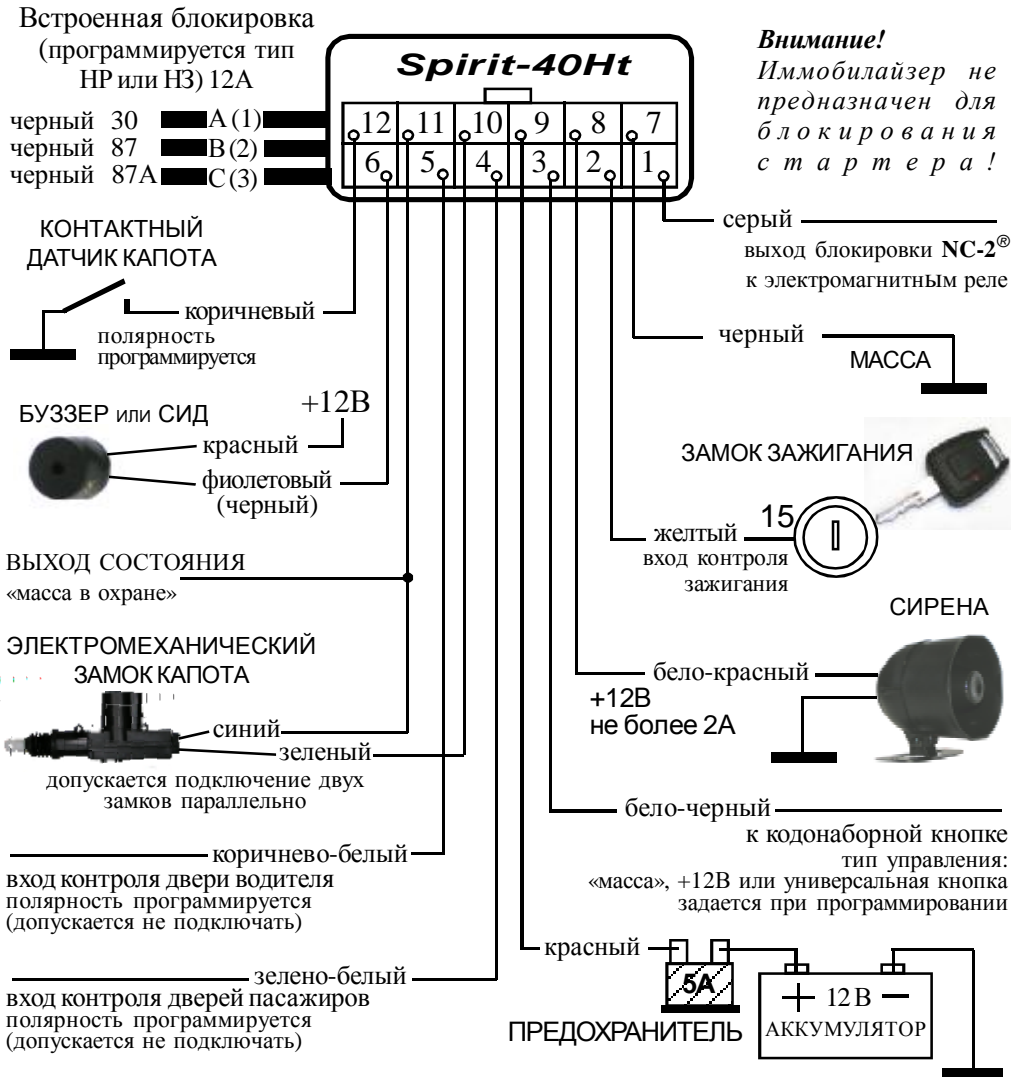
Встроенная блокировка (программируется тип НР или НЗ) 12А

черный 30 A (1)
черный 87 B (2)
черный 87A C (3)

Spirit-40Ht

12 11 10 9 8 7
6 5 4 3 2 1

Внимание!
Иммобилайзер не предназначен для блокирования стартера!

серый
выход блокировки NC-2®
к электромагнитным реле

КОНТАКТНЫЙ ДАТЧИК КАПОТА

коричневый
полярность программируется

черный
МАССА

БУЗЗЕР или СИД

+12В
красный
фиолетовый (черный)

ЗАМОК ЗАЖИГАНИЯ

15
желтый
вход контроля зажигания

ВЫХОД СОСТОЯНИЯ
«масса в охране»

СИРЕНА

ЭЛЕКТРОМЕХАНИЧЕСКИЙ ЗАМОК КАПОТА

бело-красный
+12В
не более 2А

синий
зеленый
допускается подключение двух замков параллельно

бело-черный
к кодонаборной кнопке
тип управления:
«масса», +12В или универсальная кнопка
задается при программировании

коричнево-белый
вход контроля двери водителя
полярность программируется
(допускается не подключать)

красный
5А
+ 12 В −
АККУМУЛЯТОР

зелено-белый
вход контроля дверей пасажиров
полярность программируется
(допускается не подключать)

ПРЕДОХРАНИТЕЛЬ